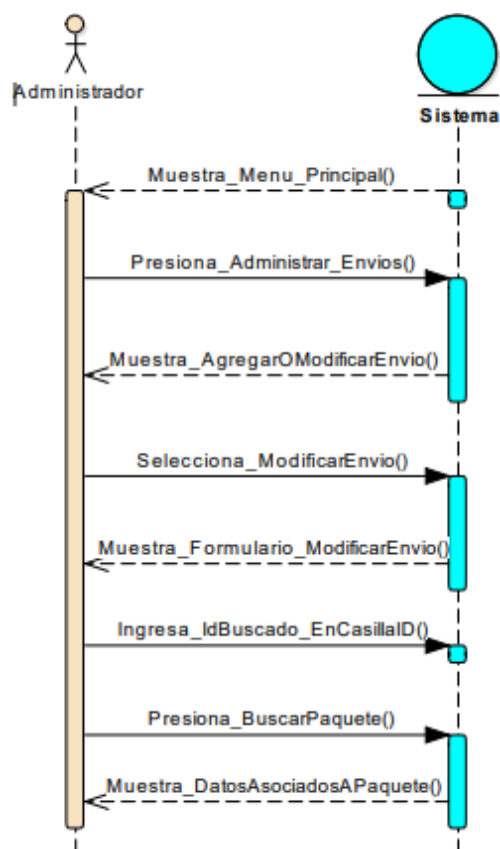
Administrador

Sistema

Muestra_Menu_Principal()

Presiona_Administrar_Envios()

Muestra_AgregarOModificarEnvio()

Selecciona_ModificarEnvio()

Muestra_Formulario_ModificarEnvio()

Ingresa_IdBuscado_EnCasillaID()

Presiona_BuscarPaquete()

Muestra_DatosAsociadosAPaquete()